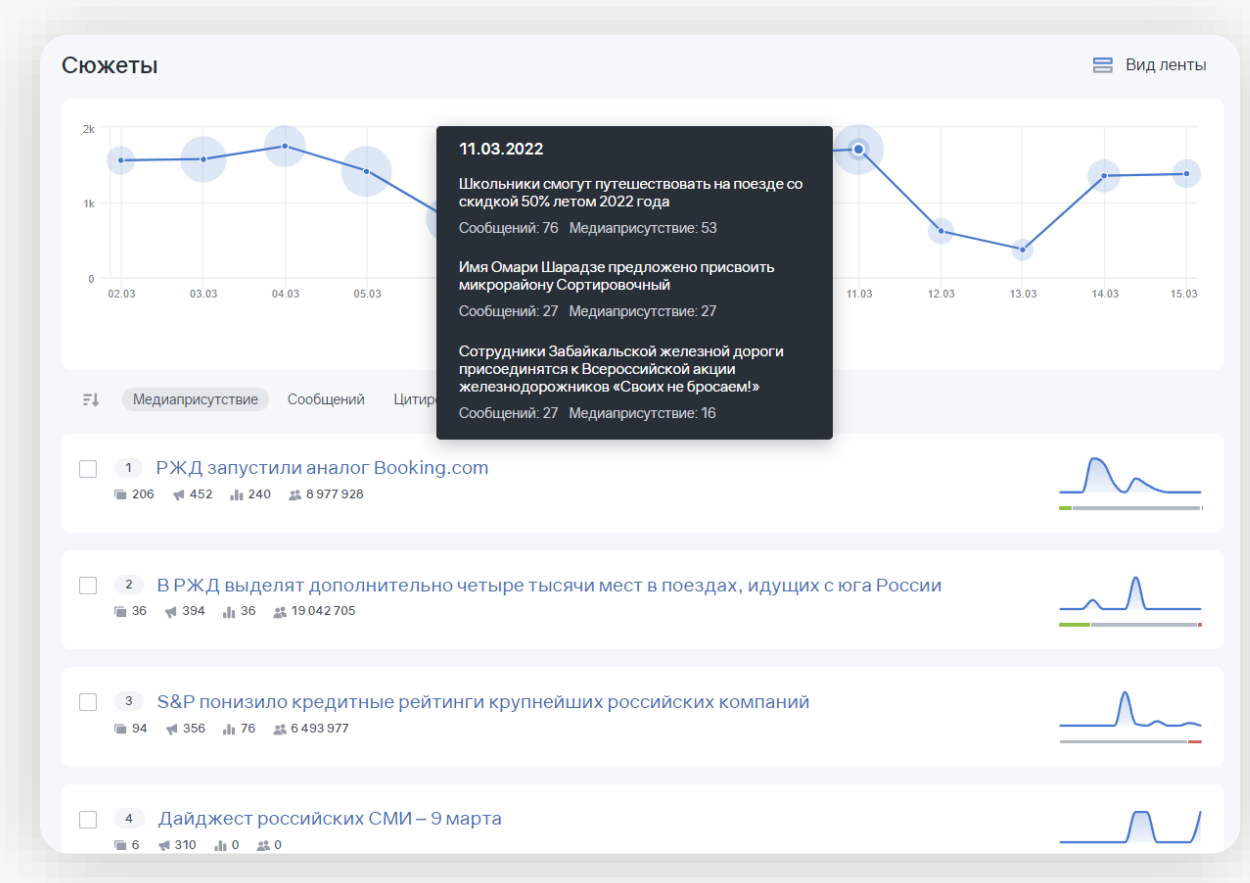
Сюжеты

Вид ленты

2k
1k
0
02.03 03.03 04.03 05.03 11.03 12.03 13.03 14.03 15.03

11.03.2022

Школьники смогут путешествовать на поезде со скидкой 50% летом 2022 года
Сообщений: 76 Медиаприсутствие: 53

Имя Омари Шарадзе предложено присвоить микрорайону Сортировочный
Сообщений: 27 Медиаприсутствие: 27

Сотрудники Забайкальской железной дороги присоединятся к Всероссийской акции железнодорожников «Своих не бросаем!»
Сообщений: 27 Медиаприсутствие: 16

Медиаприсутствие Сообщений Цитир

1 РЖД запустили аналог Booking.com
206 452 240 8 977 928

2 В РЖД выделят дополнительно четыре тысячи мест в поездах, идущих с юга России
36 394 36 19 042 705

3 S&P понизило кредитные рейтинги крупнейших российских компаний
94 356 76 6 493 977

4 Дайджест российских СМИ – 9 марта
6 310 0 0